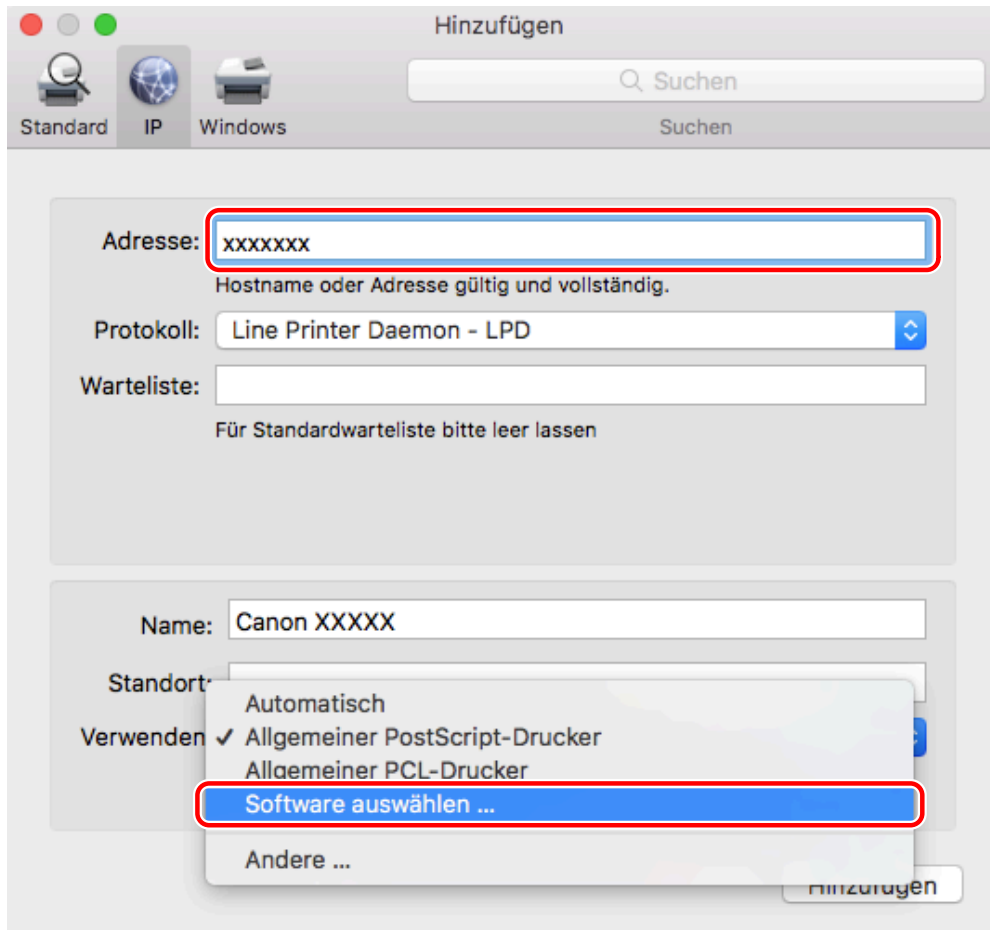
Hinzufügen

Standard IP Windows

Suchen

Suchen

Adresse: xxxxxxx

Hostname oder Adresse gültig und vollständig.

Protokoll: Line Printer Daemon - LPD

Warteliste:

Für Standardwarteliste bitte leer lassen

Name: Canon XXXXX

Standort:

Verwenden

Automatisch

✓ Allgemeiner PostScript-Drucker

Allgemeiner PCL-Drucker

Software auswählen ...

Andere ...

Hinzufügen